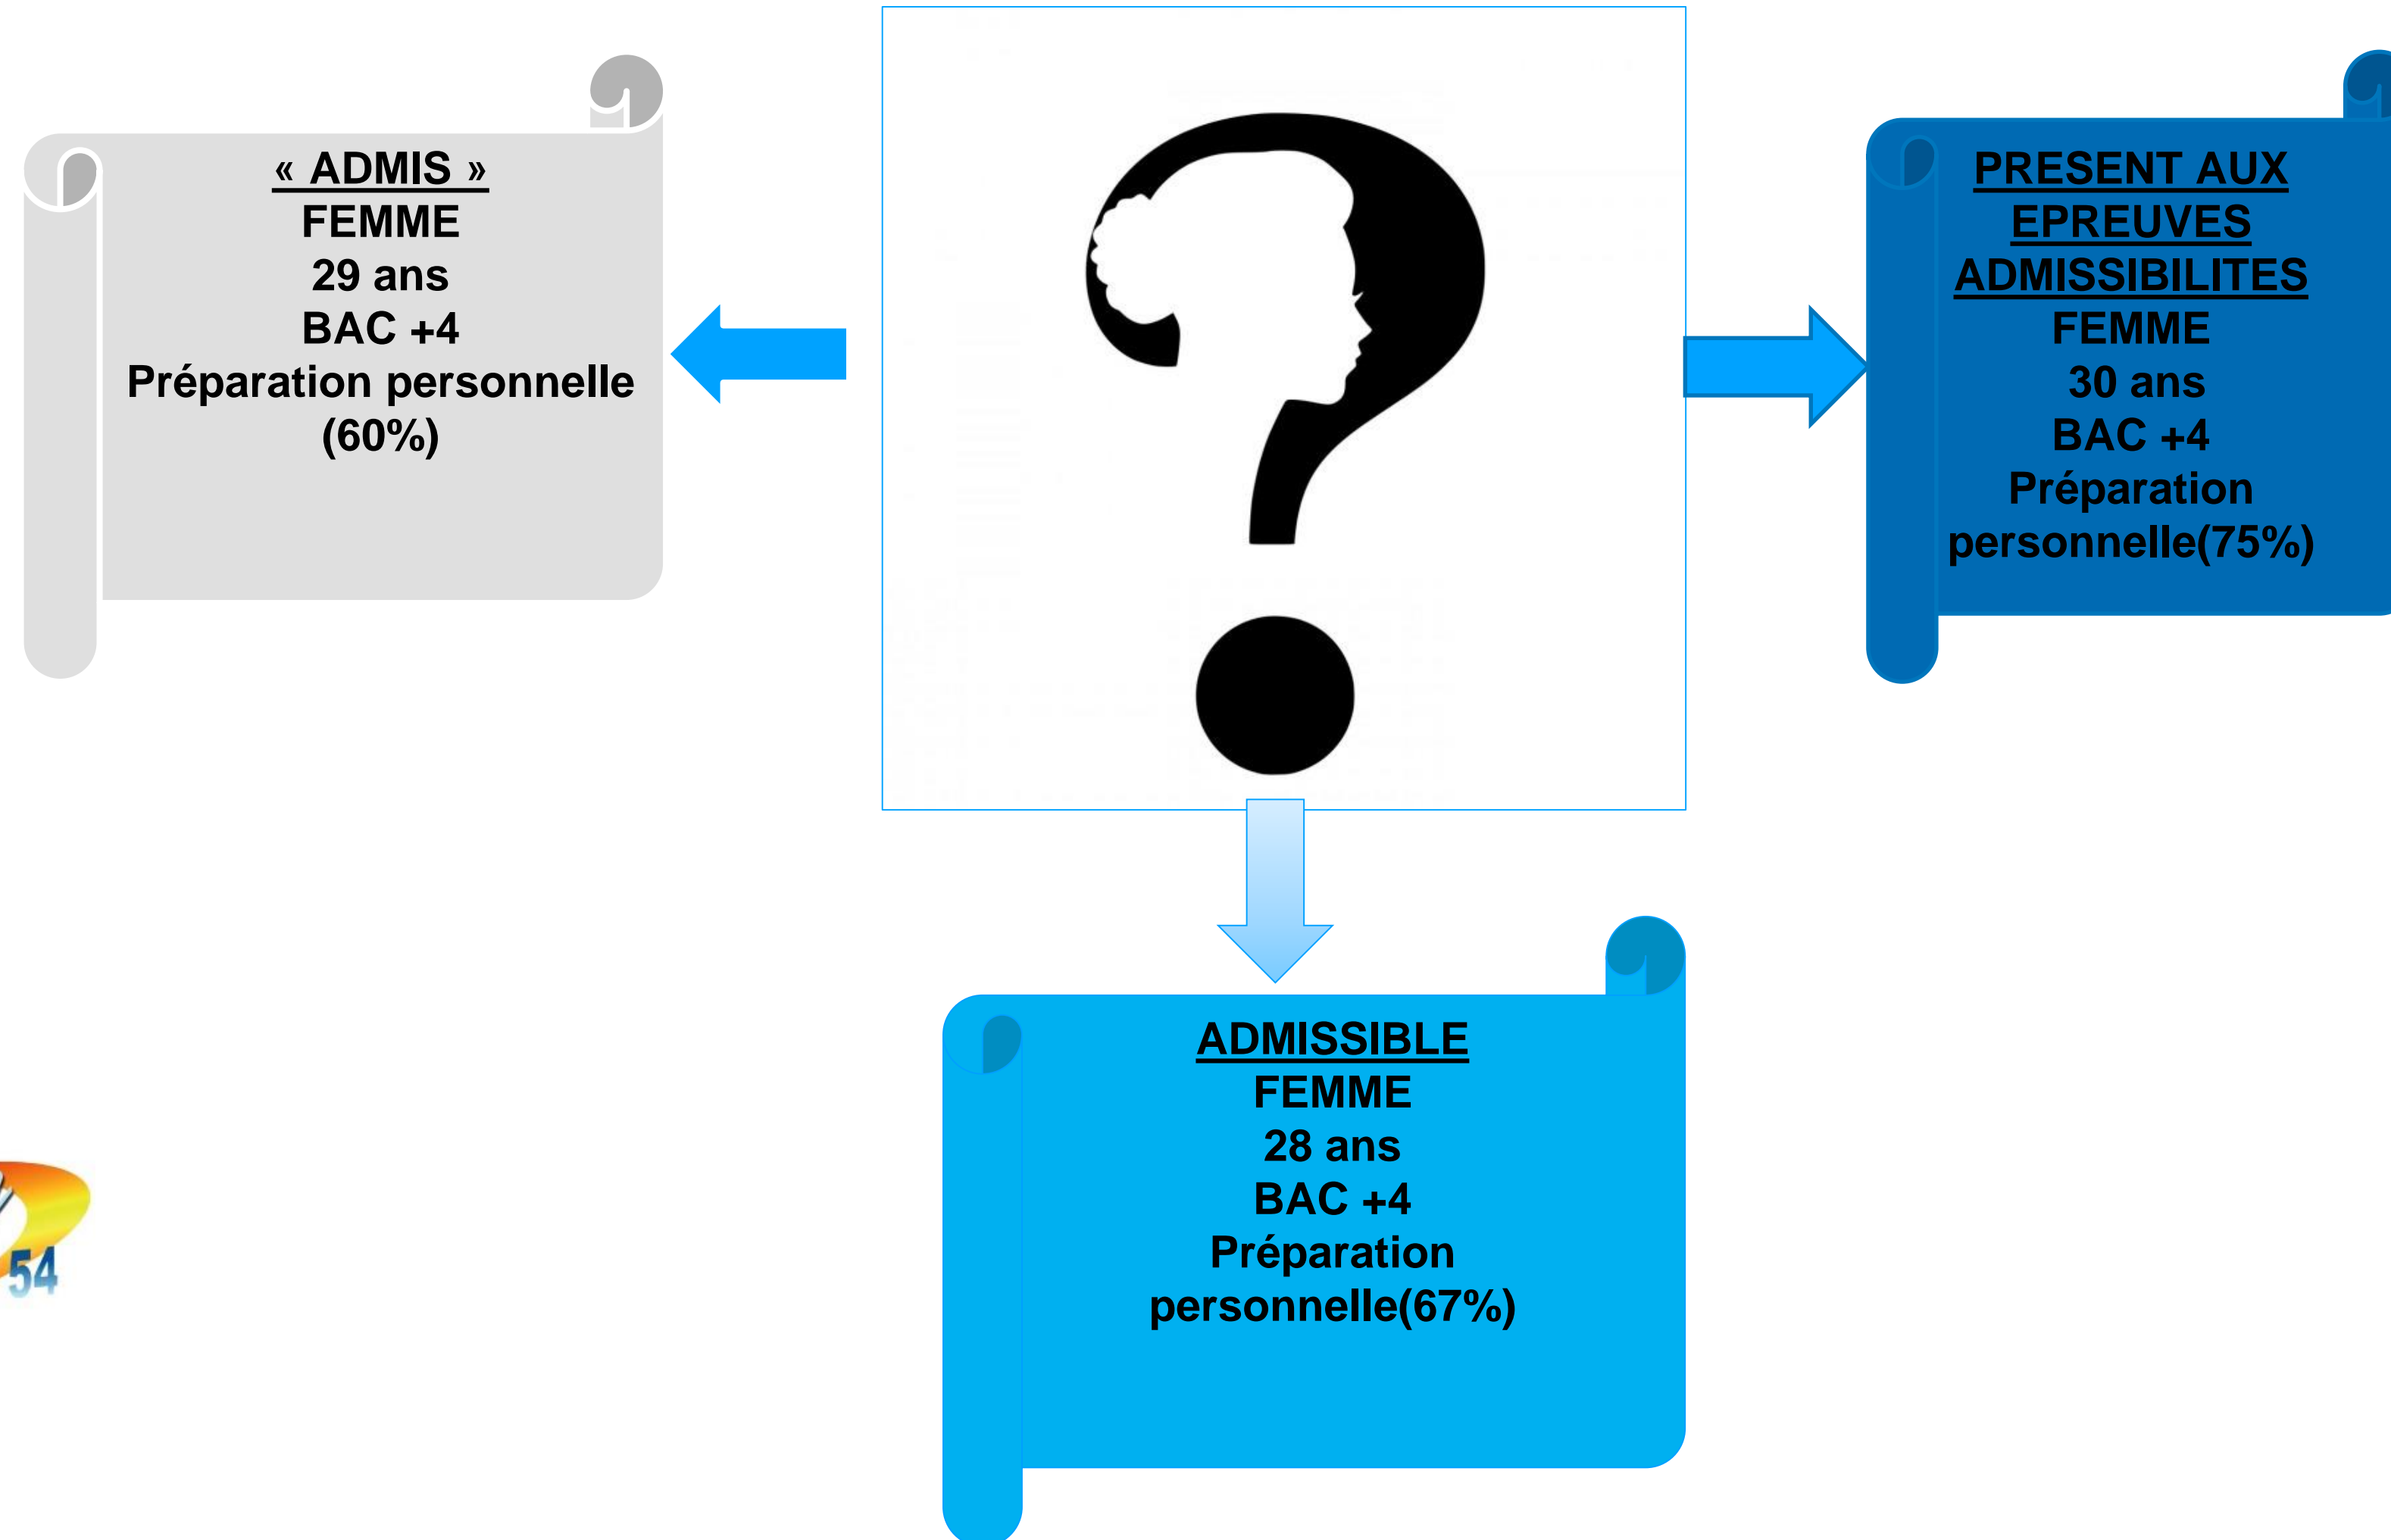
« ADMIS »
FEMME
29 ans
BAC +4
Préparation personnelle (60%)

PRESENT AUX EPREUVES ADMISSIBILITES
FEMME
30 ans
BAC +4
Préparation personnelle(75%)

ADMISSIBLE
FEMME
28 ans
BAC +4
Préparation personnelle(67%)

54